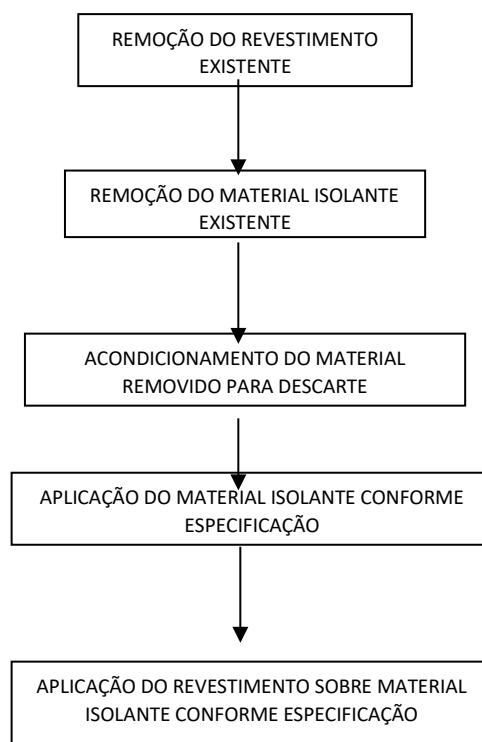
REMOÇÃO DO REVESTIMENTO EXISTENTE

REMOÇÃO DO MATERIAL ISOLANTE EXISTENTE

ACONDICIONAMENTO DO MATERIAL REMOVIDO PARA DESCARTE

APLICAÇÃO DO MATERIAL ISOLANTE CONFORME ESPECIFICAÇÃO

APLICAÇÃO DO REVESTIMENTO SOBRE MATERIAL ISOLANTE CONFORME ESPECIFICAÇÃO